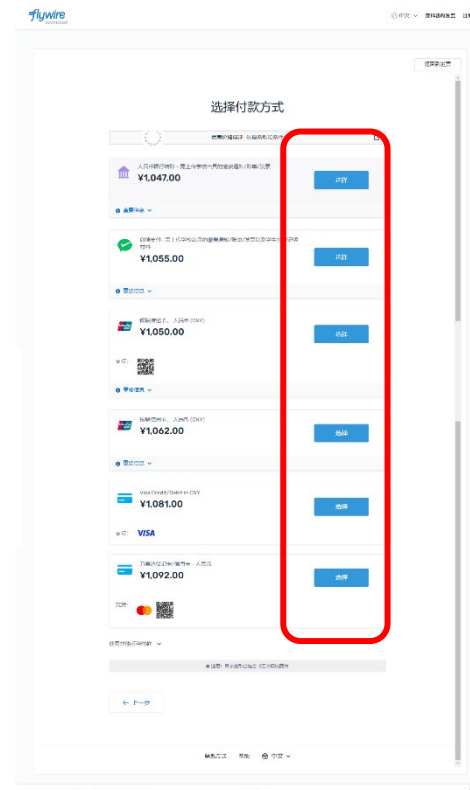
flywire

中文 ∨ 登录我的账户 注

选择付款方式

选择付款方式

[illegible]

人民币银行转账 - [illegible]
¥1,047.00
选择
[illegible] ∨

微信支付 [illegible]
¥1,055.00
选择
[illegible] ∨

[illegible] 人民币 (CNY)
¥1,050.00
选择
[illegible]
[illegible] ∨

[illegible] 人民币 (CNY)
¥1,062.00
选择
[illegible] ∨

Visa Credit/Debit in CNY
¥1,081.00
选择
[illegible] VISA

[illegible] 人民币
¥1,092.00
选择
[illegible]

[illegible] ∨

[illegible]

← 上一步

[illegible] 帮助 中文 ∨